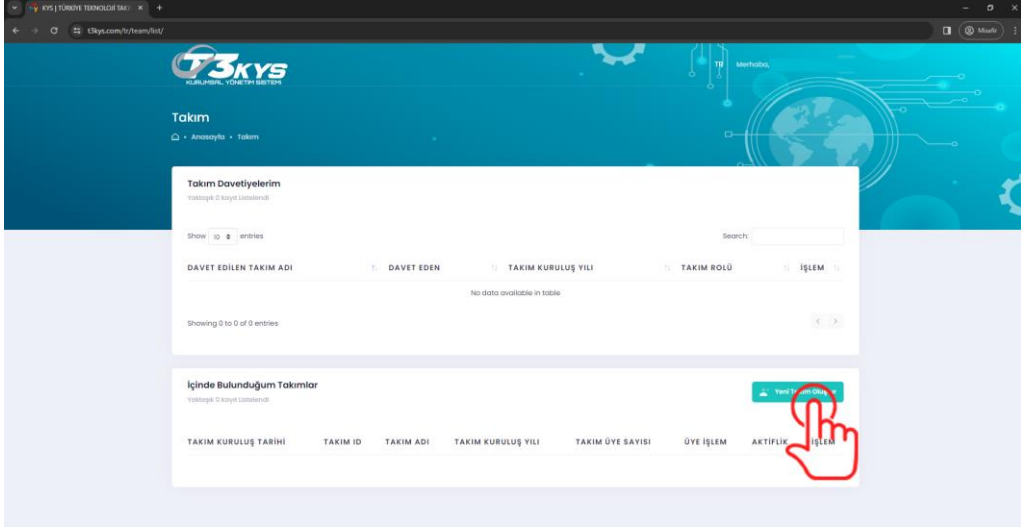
KYS | TÜRKİYE TEKNOLOJİ TAKI ×

t3kys.com/tr/team/list/

Misafir

T3KYS
KURUMSAL YÖNETİM SİSTEMİ

TR Merhaba,

Takım

Anasayfa • Takım

Takım Davetiyelerim
Yaklaşık 0 kayıt Listelendi

Show 10 entries

Search:

| DAVET EDİLEN TAKIM ADI | DAVET EDEN | TAKIM KURULUŞ YILI | TAKIM ROLÜ | İŞLEM |
|---|---|---|---|---|
| No data available in table | | | | |

Showing 0 to 0 of 0 entries

İçinde Bulunduğum Takımlar
Yaklaşık 0 kayıt Listelendi

Yeni T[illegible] Oluştur

| TAKIM KURULUŞ TARİHİ | TAKIM ID | TAKIM ADI | TAKIM KURULUŞ YILI | TAKIM ÜYE SAYISI | ÜYE İŞLEM | AKTİFLİK | İŞLEM |
|---|---|---|---|---|---|---|---|